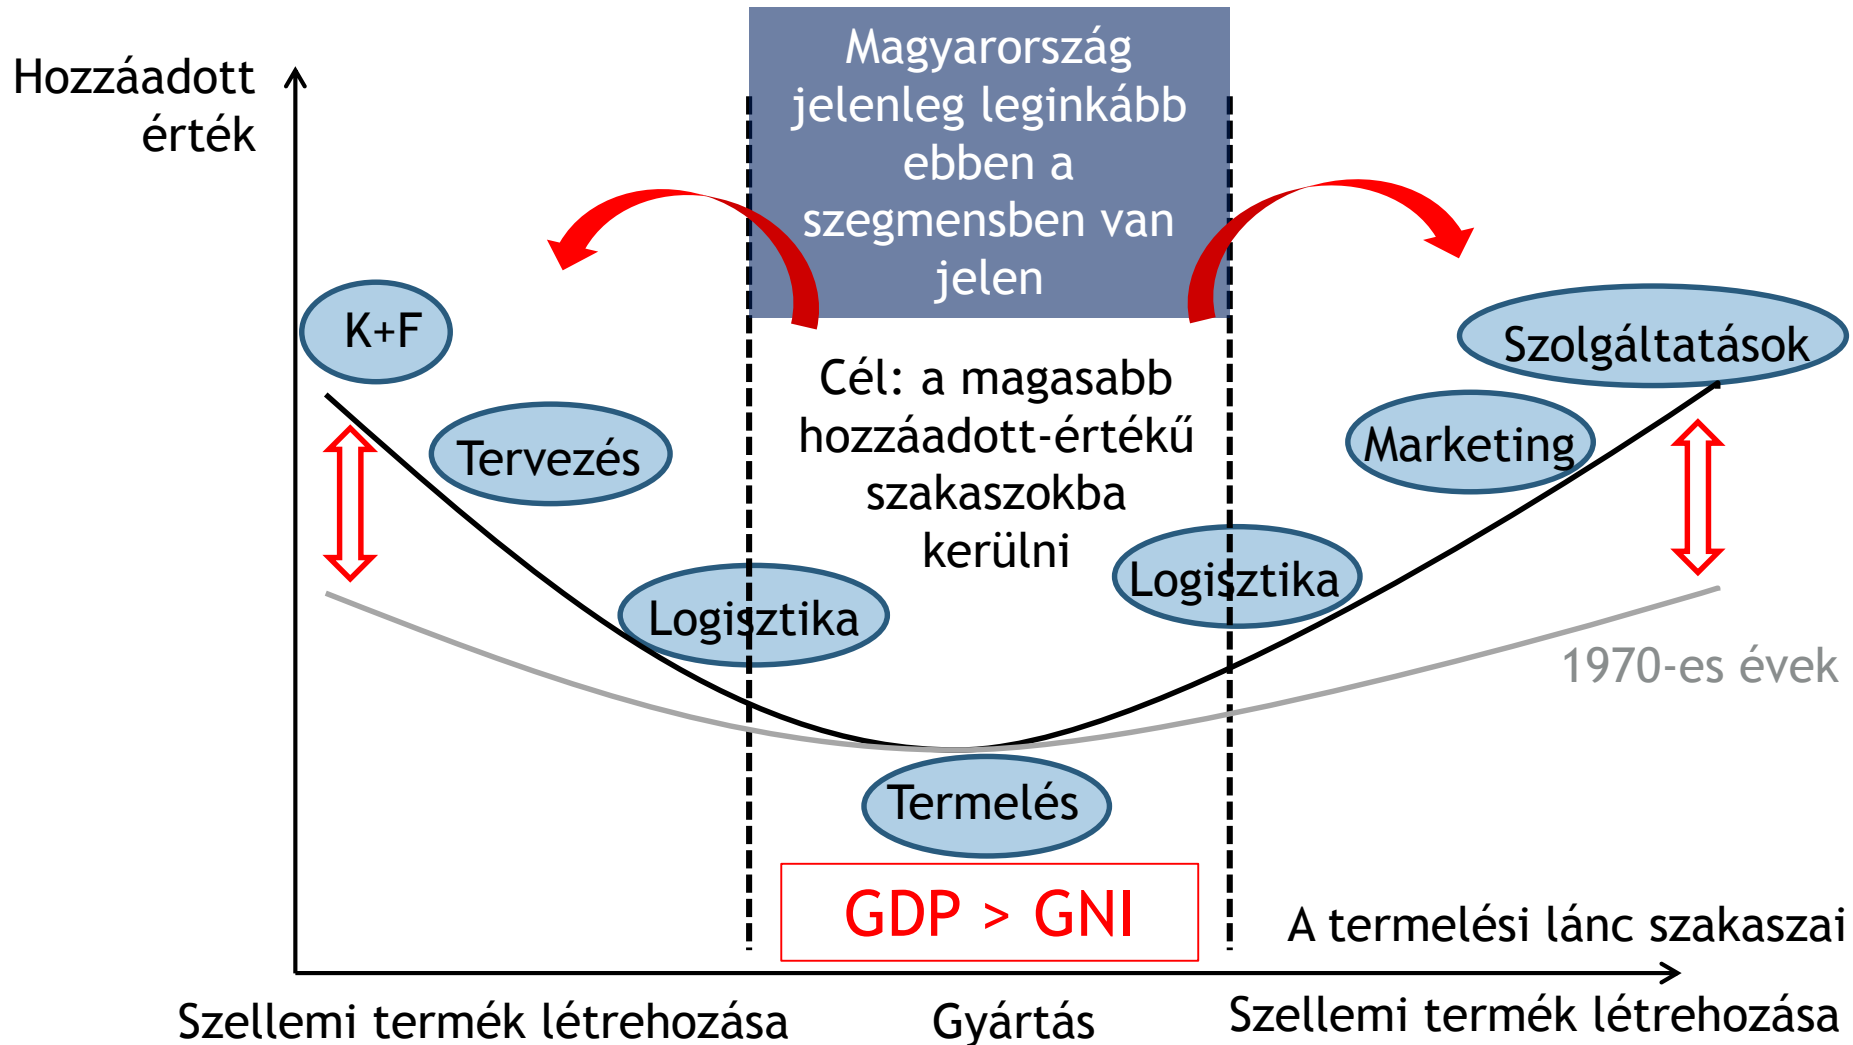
Hozzáadott érték

Magyarország jelenleg leginkább ebben a szegmensben van jelen

K+F

Szolgáltatások

Cél: a magasabb hozzáadott-értékű szakaszokba kerülni

Tervezés

Marketing

Logisztika

Logisztika

1970-es évek

Termelés

GDP > GNI

A termelési lánc szakaszai

Szellemi termék létrehozása

Gyártás

Szellemi termék létrehozása